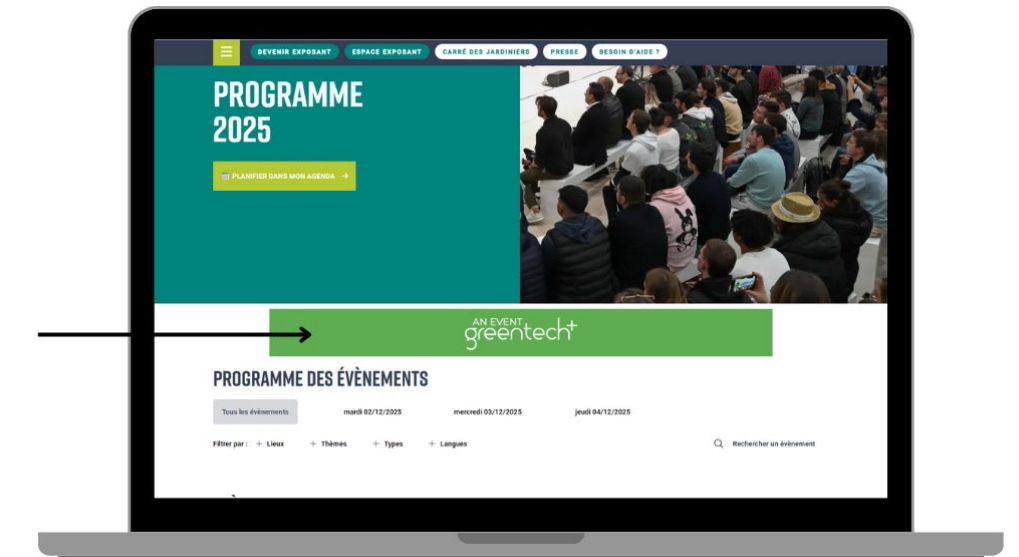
DEVENIR EXPOSANT ESPACE EXPOSANT CARRÉ DES JARDINIERS PRESSE BESOIN D'AIDE ?

PROGRAMME 2025

PLANIFIER DANS MON AGENDA →

AN EVENT greentech+

PROGRAMME DES ÉVÈNEMENTS

Tous les évènements mardi 02/12/2025 mercredi 03/12/2025 jeudi 04/12/2025

Filtrer par : + Lieux + Thèmes + Types + Langues

Rechercher un évènement